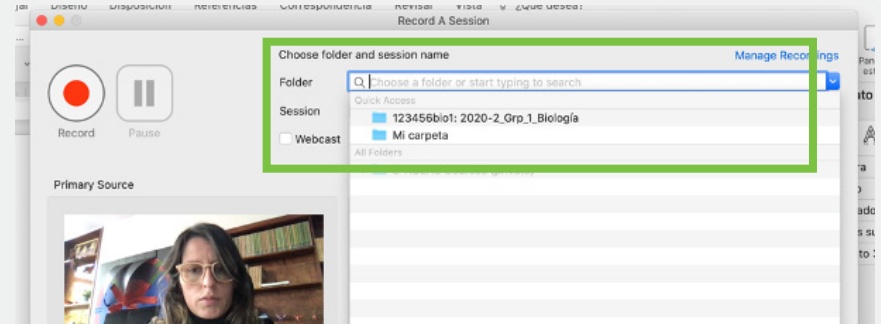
jal Diseño Disposición Referencias Correspondencia Revisar Vista ¿Qué desea?

Record A Session

Choose folder and session name

Manage Recordings

Folder

Choose a folder or start typing to search

Quick Access

123456bio1: 2020-2_Grp_1_Biología

Mi carpeta

All Folders

Session

Webcast

Record

Pause

Primary Source